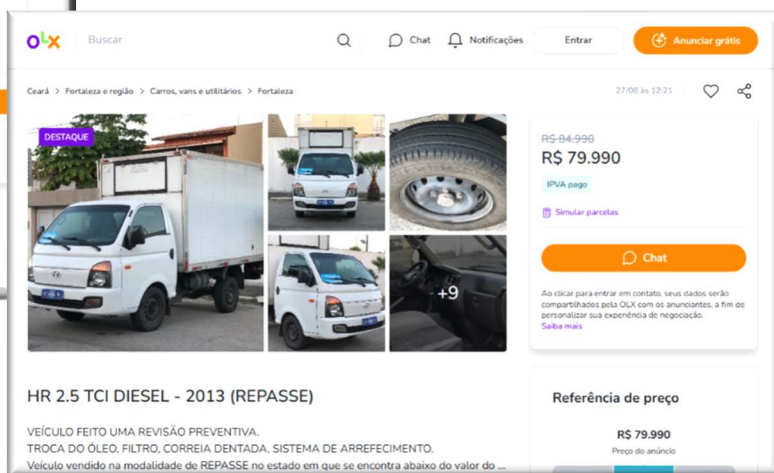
OLX Buscar Chat Notificações Entrar Anunciar grátis

Ceará > Fortaleza e região > Carros, vans e utilitários > Fortaleza

27/08 às 12:21

DESTAQUE

+9

R$ 84.990
R$ 79.990

IPVA pago

Simular parcelas

Chat

Ao clicar para entrar em contato, seus dados serão compartilhados pela OLX com os anunciantes, a fim de personalizar sua experiência de negociação.
Saiba mais

HR 2.5 TCI DIESEL - 2013 (REPASSE)

VEÍCULO FEITO UMA REVISÃO PREVENTIVA.
TROCA DO ÓLEO, FILTRO, CORREIA DENTADA, SISTEMA DE ARREFECIMENTO.
Veículo vendido na modalidade de REPASSE no estado em que se encontra abaixo do valor do ...

Referência de preço

R$ 79.990
Preço do anúncio